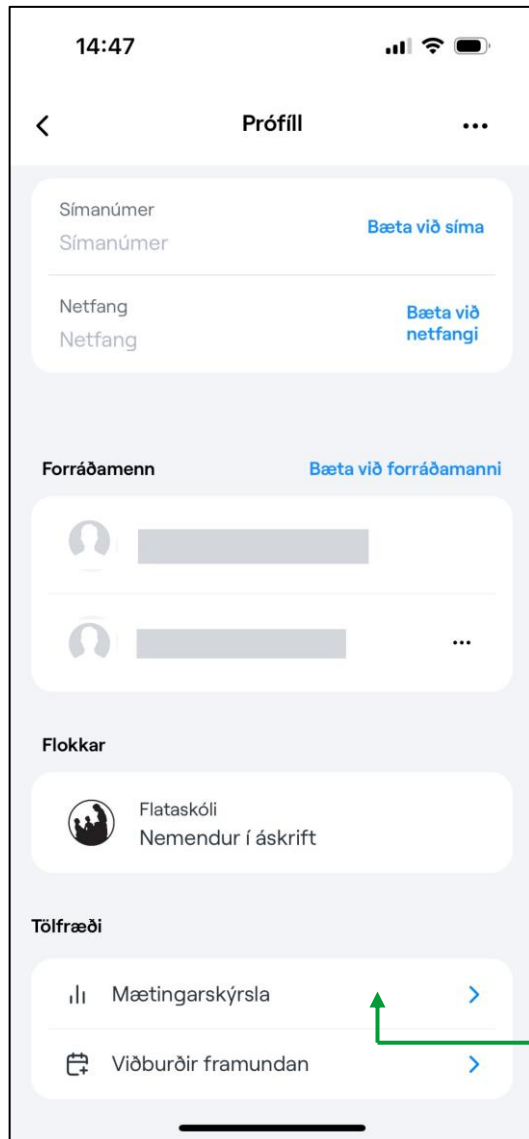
14:47

Prófíll

Símanúmer
Símanúmer
Bæta við síma

Netfang
Netfang
Bæta við netfangi

Forráðamenn
Bæta við forráðamanni

Flokkar

Flataskóli
Nemendur í áskrift

Tölfræði

Mætingarskýrsla

Viðburðir framundan